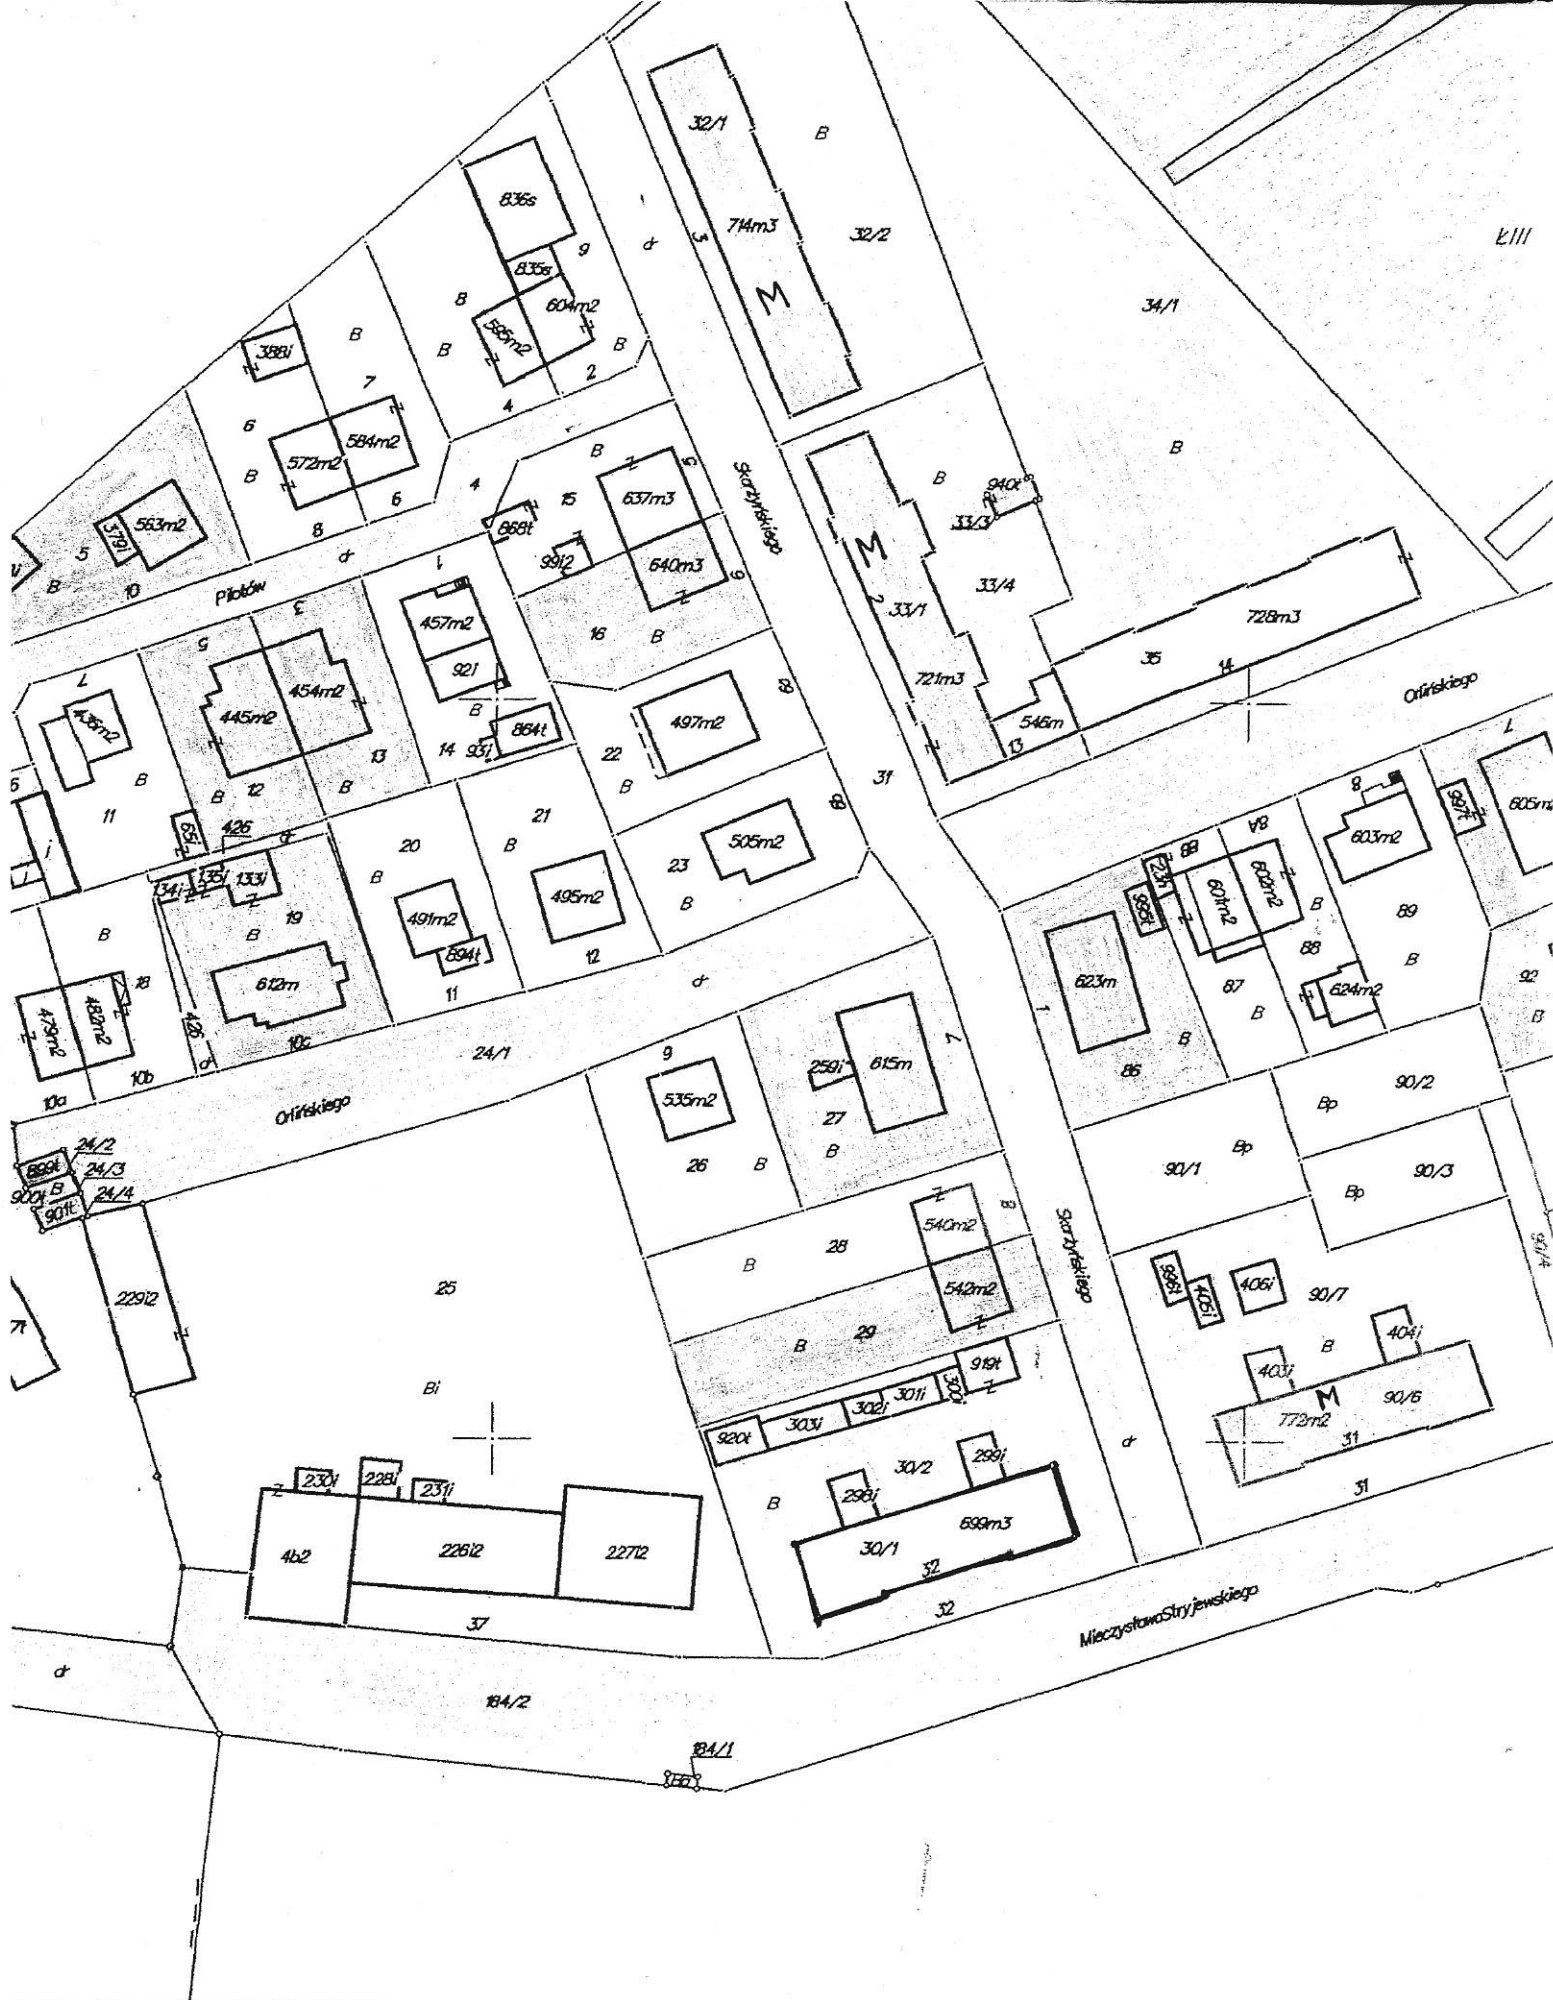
32/1
B
836s
714m3
32/2
ŁIII
9
dr
835s
8
604m2
M
34/1
388i
B
B
585m2
B
2
7
4
6
584m2
B
B
572m2
6
940t
4
15
637m3
33/3
563m2
8
868t
379i
5
dr
991
640m3
M
33/4
10
Pilotów
B
457m2
728m3
16
B
33/1
445m2
454m2
921
35
14
Orlińskiego
497m2
721m3
436m2
B
864t
14
93i
22
546m
13
13
B
11
12
B
31
B
8
605m
426
21
603m2
20
505m2
997t
134i
135i
133i
23
B
B
601m2
602m2
19
491m2
495m2
B
89
B
B
894t
12
88
612m
18
623m
87
B
92
482m2
624m2
479m2
11
dr
B
10c
24/1
B
9
259i
615m
86
10b
10a
90/2
535m2
Orlińskiego
27
Bp
899t
24/2
24/3
B
26
B
B
Bp
90/1
90/3
900t
24/4
901t
Bp
540m2
28
Starzyńskiego
B
229i2
25
542m2
406i
90/7
B
29
919t
404i
Bi
403i
M
301i
300i
302i
90/6
920t
303i
772m2
dr
31
30/2
299i
230i
228i
231i
298i
31
B
699m3
4b2
226i2
227i2
30/1
32
32
37
MieczysławaStryjewskiego
dr
184/2
184/1
Starzyńskiego